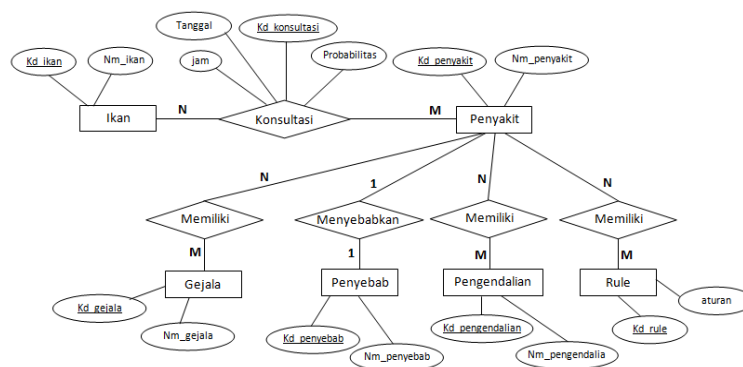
Tanggal

Kd_konsultasi

jam

Probabilitas

Kd_penyakit

Nm_penyakit

Kd_ikan

Nm_ikan

N

Ikan

Konsultasi

M

Penyakit

N

1

N

N

Memiliki

Menyebabkan

Memiliki

Memiliki

M

1

M

M

Gejala

Penyebab

Pengendalian

Rule

aturan

Kd_gejala

Nm_gejala

Kd_penyebab

Nm_penyebab

Kd_pengendalian

Nm_pengendalia

Kd_rule